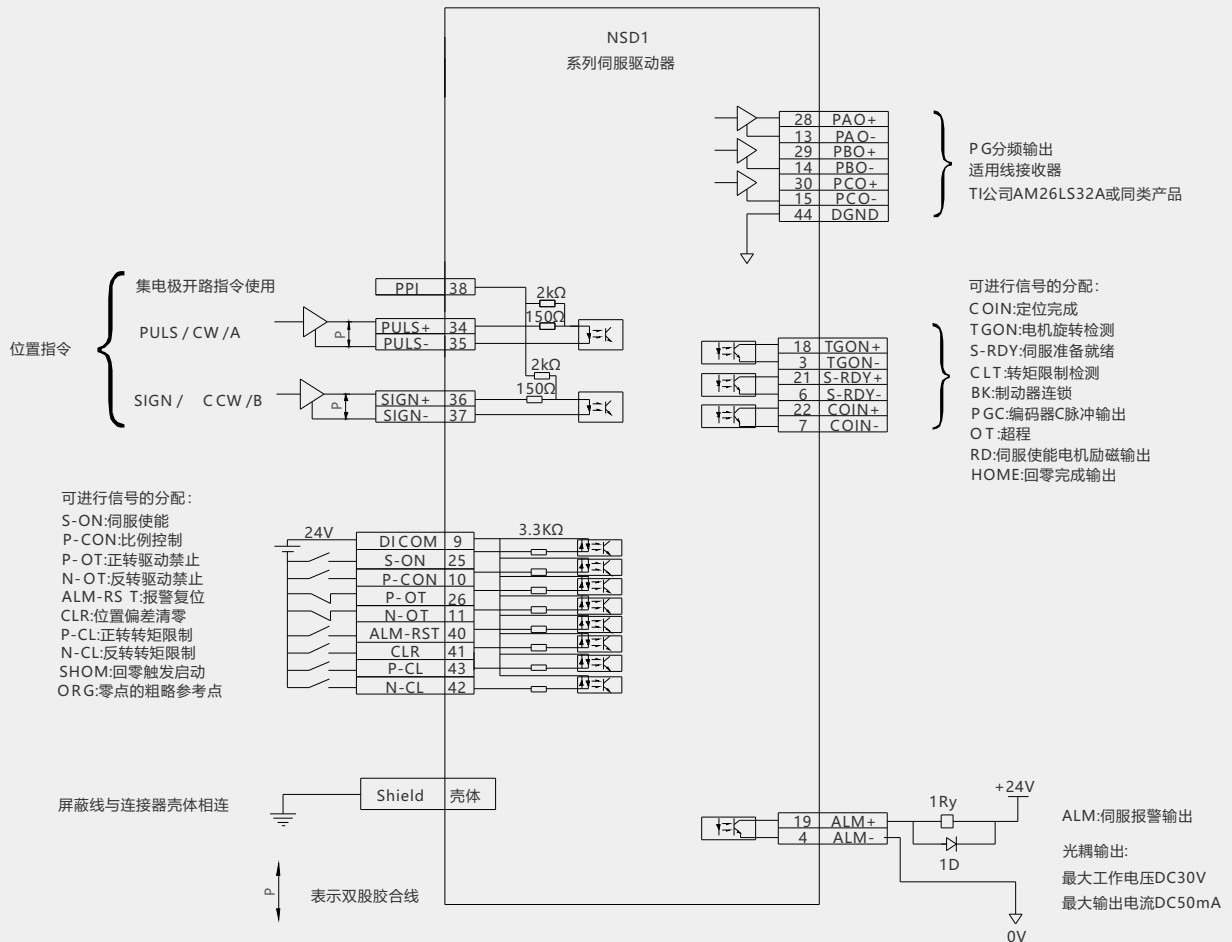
NSD1
系列伺服驱动器

28 PAO+
13 PAO-
29 PBO+
14 PBO-
30 PCO+
15 PCO-
44 DGND

PG分频输出
适用线接收器
TI公司AM26LS32A或同类产品

集电极开路指令使用
PPI 38
2kΩ
150Ω
PULS / CW /A
P
PULS+ 34
PULS- 35
位置指令
2kΩ
150Ω
SIGN / CCW /B
P
SIGN+ 36
SIGN- 37

可进行信号的分配：
COIN:定位完成
TGON:电机旋转检测
S-RDY:伺服准备就绪
CLT:转矩限制检测
BK:制动器连锁
PGC:编码器C脉冲输出
OT:超程
RD:伺服使能电机励磁输出
HOME:回零完成输出

18 TGON+
3 TGON-
21 S-RDY+
6 S-RDY-
22 COIN+
7 COIN-

可进行信号的分配：
S-ON:伺服使能
P-CON:比例控制
P-OT:正转驱动禁止
N-OT:反转驱动禁止
ALM-RS T:报警复位
CLR:位置偏差清零
P-CL:正转转矩限制
N-CL:反转转矩限制
SHOM:回零触发启动
ORG:零点的粗略参考点

24V
DICOM 9
S-ON 25
P-CON 10
P-OT 26
N-OT 11
ALM-RST 40
CLR 41
P-CL 43
N-CL 42
3.3KΩ

屏蔽线与连接器壳体相连
Shield 壳体

+24V
1Ry
19 ALM+
4 ALM-
1D
0V
ALM:伺服报警输出
光耦输出:
最大工作电压DC30V
最大输出电流DC50mA

P
表示双股胶合线